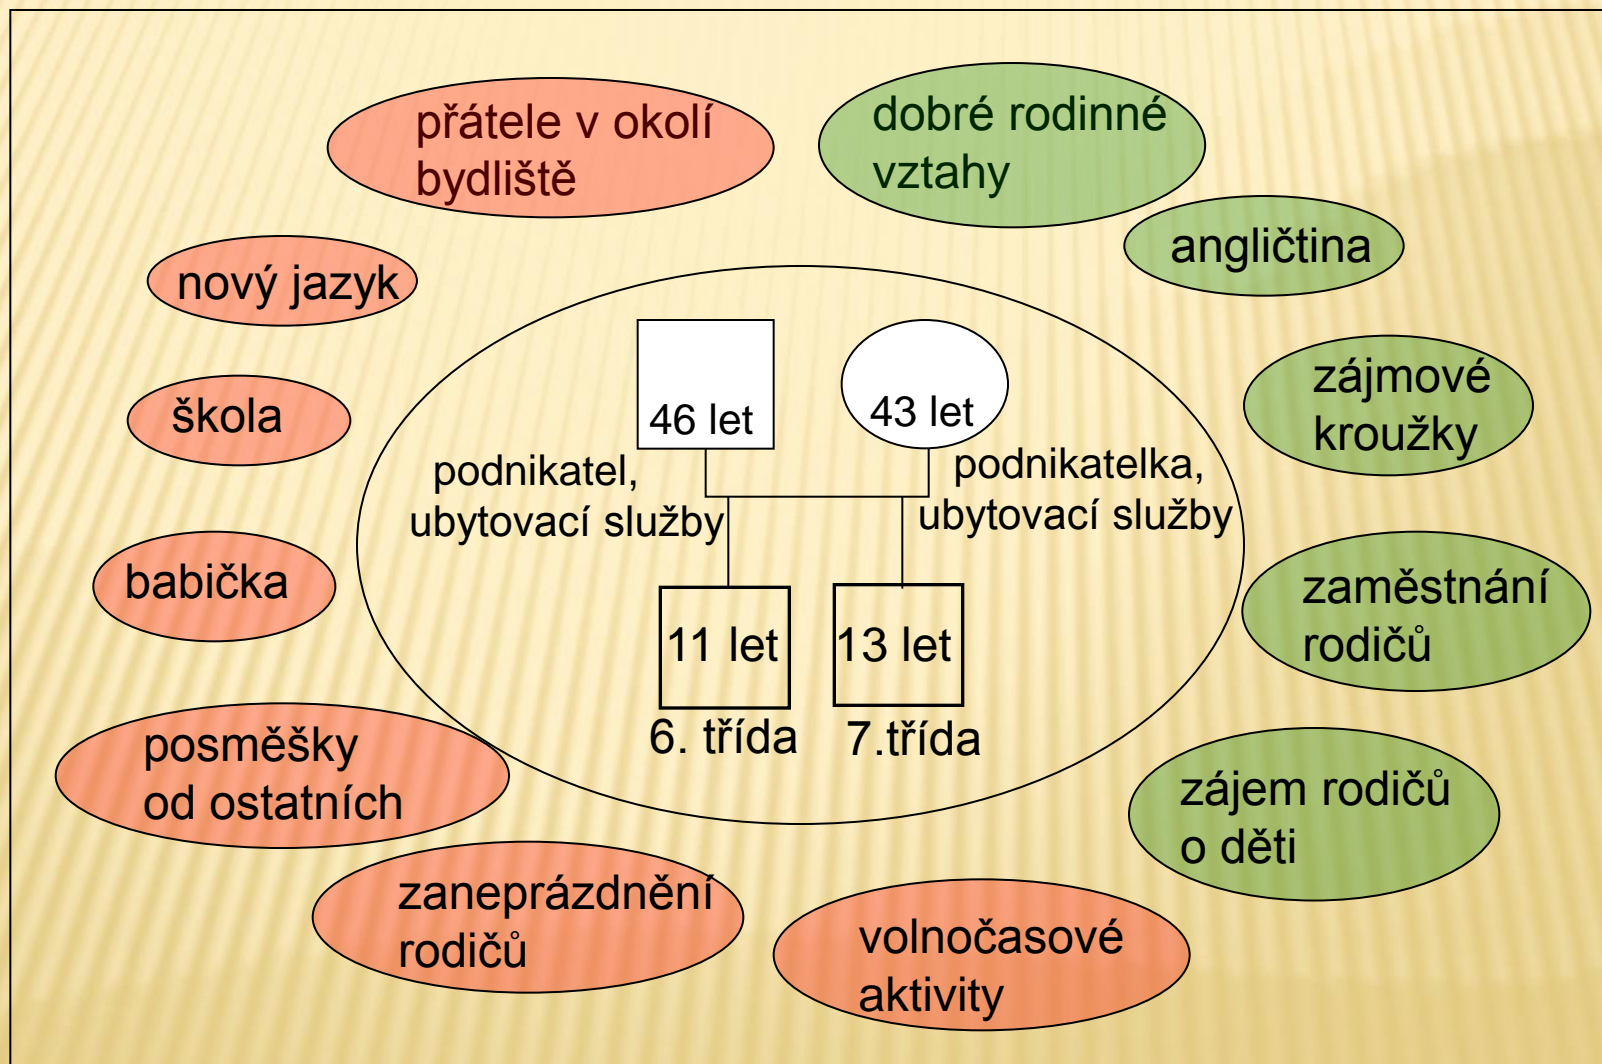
přátele v okolí bydliště

dobré rodinné vztahy

angličtina

nový jazyk

škola

46 let

43 let

zájmové kroužky

podnikatel, ubytovací služby

podnikatelka, ubytovací služby

babička

11 let

13 let

zaměstnání rodičů

6. třída

7.třída

posměšky od ostatních

zájem rodičů o děti

zaneprázdnění rodičů

volnočasové aktivity